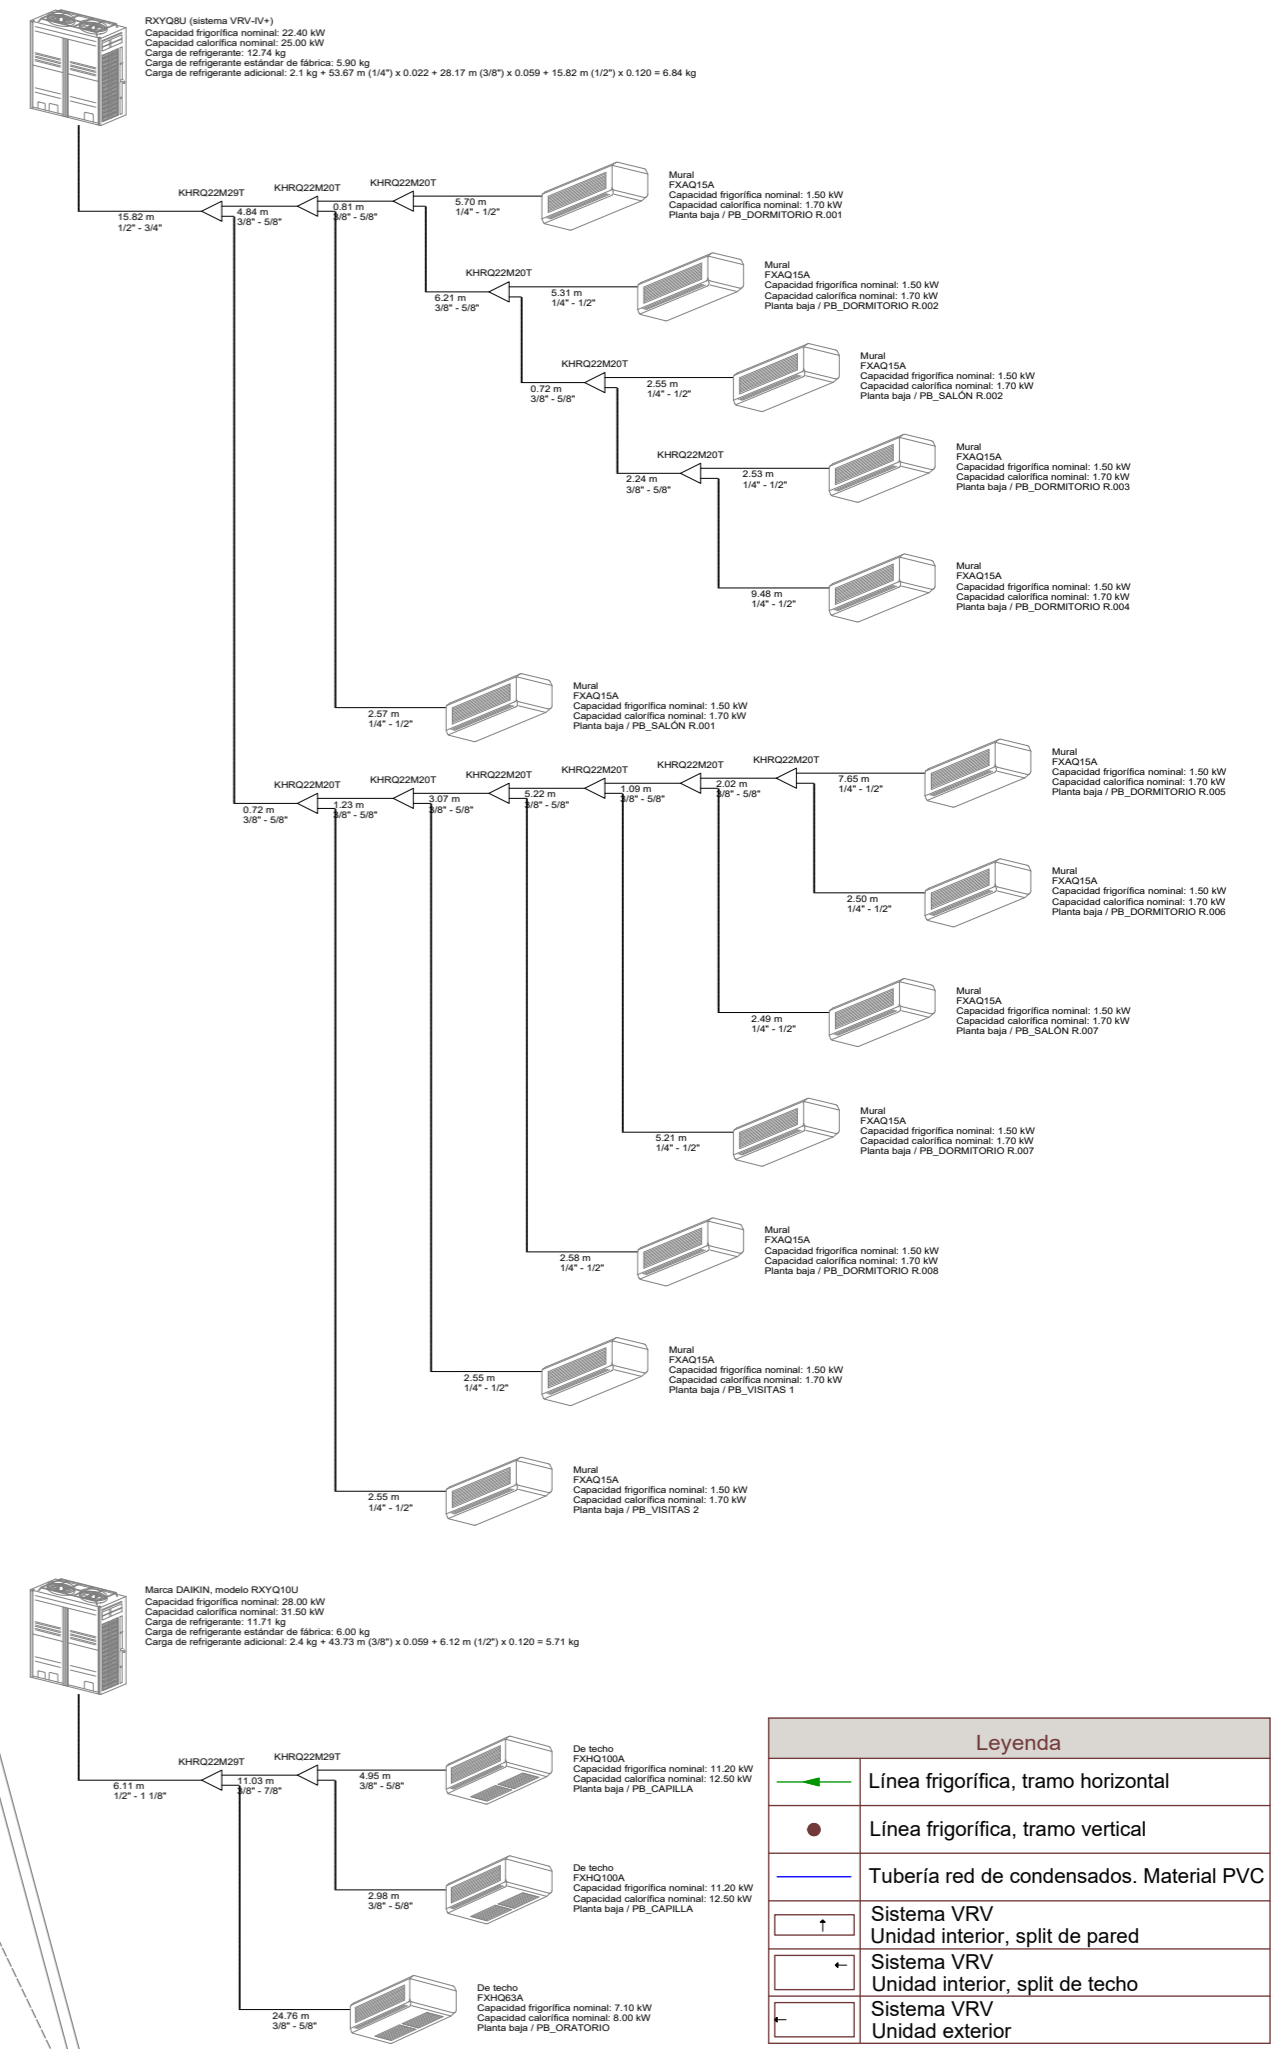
RXYQ8U (sistema VRV-IV+)
Capacidad frigorífica nominal: 22.40 kW
Capacidad calorífica nominal: 25.00 kW
Carga de refrigerante: 12.74 kg
Carga de refrigerante estándar de fábrica: 5.90 kg
Carga de refrigerante adicional: 2.1 kg + 53.67 m (1/4") x 0.022 + 28.17 m (3/8") x 0.059 + 15.82 m (1/2") x 0.120 = 6.84 kg

KHRQ22M29T
KHRQ22M20T
KHRQ22M20T
15.82 m
1/2" - 3/4"
4.84 m
3/8" - 5/8"
0.81 m
3/8" - 5/8"
5.70 m
1/4" - 1/2"

Mural
FXAQ15A
Capacidad frigorífica nominal: 1.50 kW
Capacidad calorífica nominal: 1.70 kW
Planta baja / PB_DORMITORIO R.001

KHRQ22M20T
6.21 m
3/8" - 5/8"
5.31 m
1/4" - 1/2"

Mural
FXAQ15A
Capacidad frigorífica nominal: 1.50 kW
Capacidad calorífica nominal: 1.70 kW
Planta baja / PB_DORMITORIO R.002

KHRQ22M20T
0.72 m
3/8" - 5/8"
2.55 m
1/4" - 1/2"

Mural
FXAQ15A
Capacidad frigorífica nominal: 1.50 kW
Capacidad calorífica nominal: 1.70 kW
Planta baja / PB_SALÓN R.002

KHRQ22M20T
2.24 m
3/8" - 5/8"
2.53 m
1/4" - 1/2"

Mural
FXAQ15A
Capacidad frigorífica nominal: 1.50 kW
Capacidad calorífica nominal: 1.70 kW
Planta baja / PB_DORMITORIO R.003

9.48 m
1/4" - 1/2"

Mural
FXAQ15A
Capacidad frigorífica nominal: 1.50 kW
Capacidad calorífica nominal: 1.70 kW
Planta baja / PB_DORMITORIO R.004

2.57 m
1/4" - 1/2"

Mural
FXAQ15A
Capacidad frigorífica nominal: 1.50 kW
Capacidad calorífica nominal: 1.70 kW
Planta baja / PB_SALÓN R.001

KHRQ22M20T
KHRQ22M20T
KHRQ22M20T
KHRQ22M20T
KHRQ22M20T
KHRQ22M20T
0.72 m
3/8" - 5/8"
1.23 m
3/8" - 5/8"
3.07 m
3/8" - 5/8"
5.22 m
3/8" - 5/8"
1.09 m
3/8" - 5/8"
2.02 m
3/8" - 5/8"
7.65 m
1/4" - 1/2"

Mural
FXAQ15A
Capacidad frigorífica nominal: 1.50 kW
Capacidad calorífica nominal: 1.70 kW
Planta baja / PB_DORMITORIO R.005

2.50 m
1/4" - 1/2"

Mural
FXAQ15A
Capacidad frigorífica nominal: 1.50 kW
Capacidad calorífica nominal: 1.70 kW
Planta baja / PB_DORMITORIO R.006

2.49 m
1/4" - 1/2"

Mural
FXAQ15A
Capacidad frigorífica nominal: 1.50 kW
Capacidad calorífica nominal: 1.70 kW
Planta baja / PB_SALÓN R.007

5.21 m
1/4" - 1/2"

Mural
FXAQ15A
Capacidad frigorífica nominal: 1.50 kW
Capacidad calorífica nominal: 1.70 kW
Planta baja / PB_DORMITORIO R.007

2.58 m
1/4" - 1/2"

Mural
FXAQ15A
Capacidad frigorífica nominal: 1.50 kW
Capacidad calorífica nominal: 1.70 kW
Planta baja / PB_DORMITORIO R.008

2.55 m
1/4" - 1/2"

Mural
FXAQ15A
Capacidad frigorífica nominal: 1.50 kW
Capacidad calorífica nominal: 1.70 kW
Planta baja / PB_VISITAS 1

2.55 m
1/4" - 1/2"

Mural
FXAQ15A
Capacidad frigorífica nominal: 1.50 kW
Capacidad calorífica nominal: 1.70 kW
Planta baja / PB_VISITAS 2

Marca DAIKIN, modelo RXYQ10U
Capacidad frigorífica nominal: 28.00 kW
Capacidad calorífica nominal: 31.50 kW
Carga de refrigerante: 11.71 kg
Carga de refrigerante estándar de fábrica: 6.00 kg
Carga de refrigerante adicional: 2.4 kg + 43.73 m (3/8") x 0.059 + 6.12 m (1/2") x 0.120 = 5.71 kg

KHRQ22M29T
KHRQ22M29T
6.11 m
1/2" - 1 1/8"
11.03 m
3/8" - 7/8"
4.95 m
3/8" - 5/8"

De techo
FXHQ100A
Capacidad frigorífica nominal: 11.20 kW
Capacidad calorífica nominal: 12.50 kW
Planta baja / PB_CAPILLA

2.98 m
3/8" - 5/8"

De techo
FXHQ100A
Capacidad frigorífica nominal: 11.20 kW
Capacidad calorífica nominal: 12.50 kW
Planta baja / PB_CAPILLA

24.76 m
3/8" - 5/8"

De techo
FXHQ63A
Capacidad frigorífica nominal: 7.10 kW
Capacidad calorífica nominal: 8.00 kW
Planta baja / PB_ORATORIO

| Leyenda | |
|---|---|
| | Línea frigorífica, tramo horizontal |
| | Línea frigorífica, tramo vertical |
| | Tubería red de condensados. Material PVC |
| | Sistema VRV Unidad interior, split de pared |
| | Sistema VRV Unidad interior, split de techo |
| | Sistema VRV Unidad exterior |